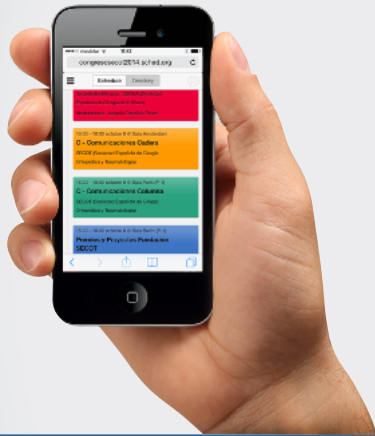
movistar 16:43
congresosecot2014.sched.org
Schedule Directory
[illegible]
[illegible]
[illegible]
16:00 - 18:00 octubre 8 Sala Amsterdam
C - Comunicaciones Cadera
SECOT (Sociedad Española de Cirugía Ortopédica y Traumatología)
16:00 - 18:00 octubre 8 Sala París P. 0
C - Comunicaciones Columna
SECOT (Sociedad Española de Cirugía Ortopédica y Traumatología)
16:00 - 18:00 octubre 8 Sala Berlín P. 0
Premios y Proyectos Fundación SECOT